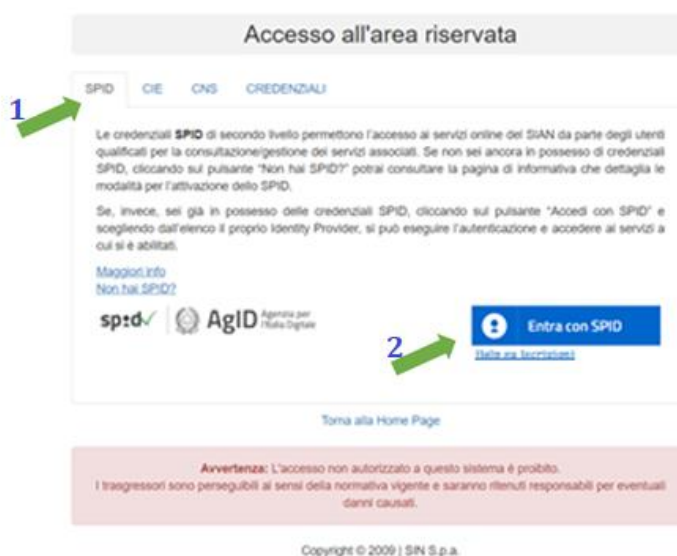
Accesso all'area riservata

1

SPID CIE CNS CREDENZIALI

Le credenziali **SPID** di secondo livello permettono l'accesso ai servizi online del SIAN da parte degli utenti qualificati per la consultazione/gestione dei servizi associati. Se non sei ancora in possesso di credenziali SPID, cliccando sul pulsante "Non hai SPID?" potrai consultare la pagina di informativa che dettaglia le modalità per l'attivazione dello SPID.

Se, invece, sei già in possesso delle credenziali SPID, cliccando sul pulsante "Accedi con SPID" e scegliendo dall'elenco il proprio Identity Provider, si può eseguire l'autenticazione e accedere ai servizi a cui si è abilitati.

Maggiori info
Non hai SPID?

spid AgID Agenzia per l'Italia Digitale

Entra con SPID

2

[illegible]

Torna alla Home Page

**Avvertenza:** L'accesso non autorizzato a questo sistema è proibito.
I trasgressori sono perseguibili ai sensi della normativa vigente e saranno ritenuti responsabili per eventuali danni causati.

Copyright © 2009 | SIN S.p.a.